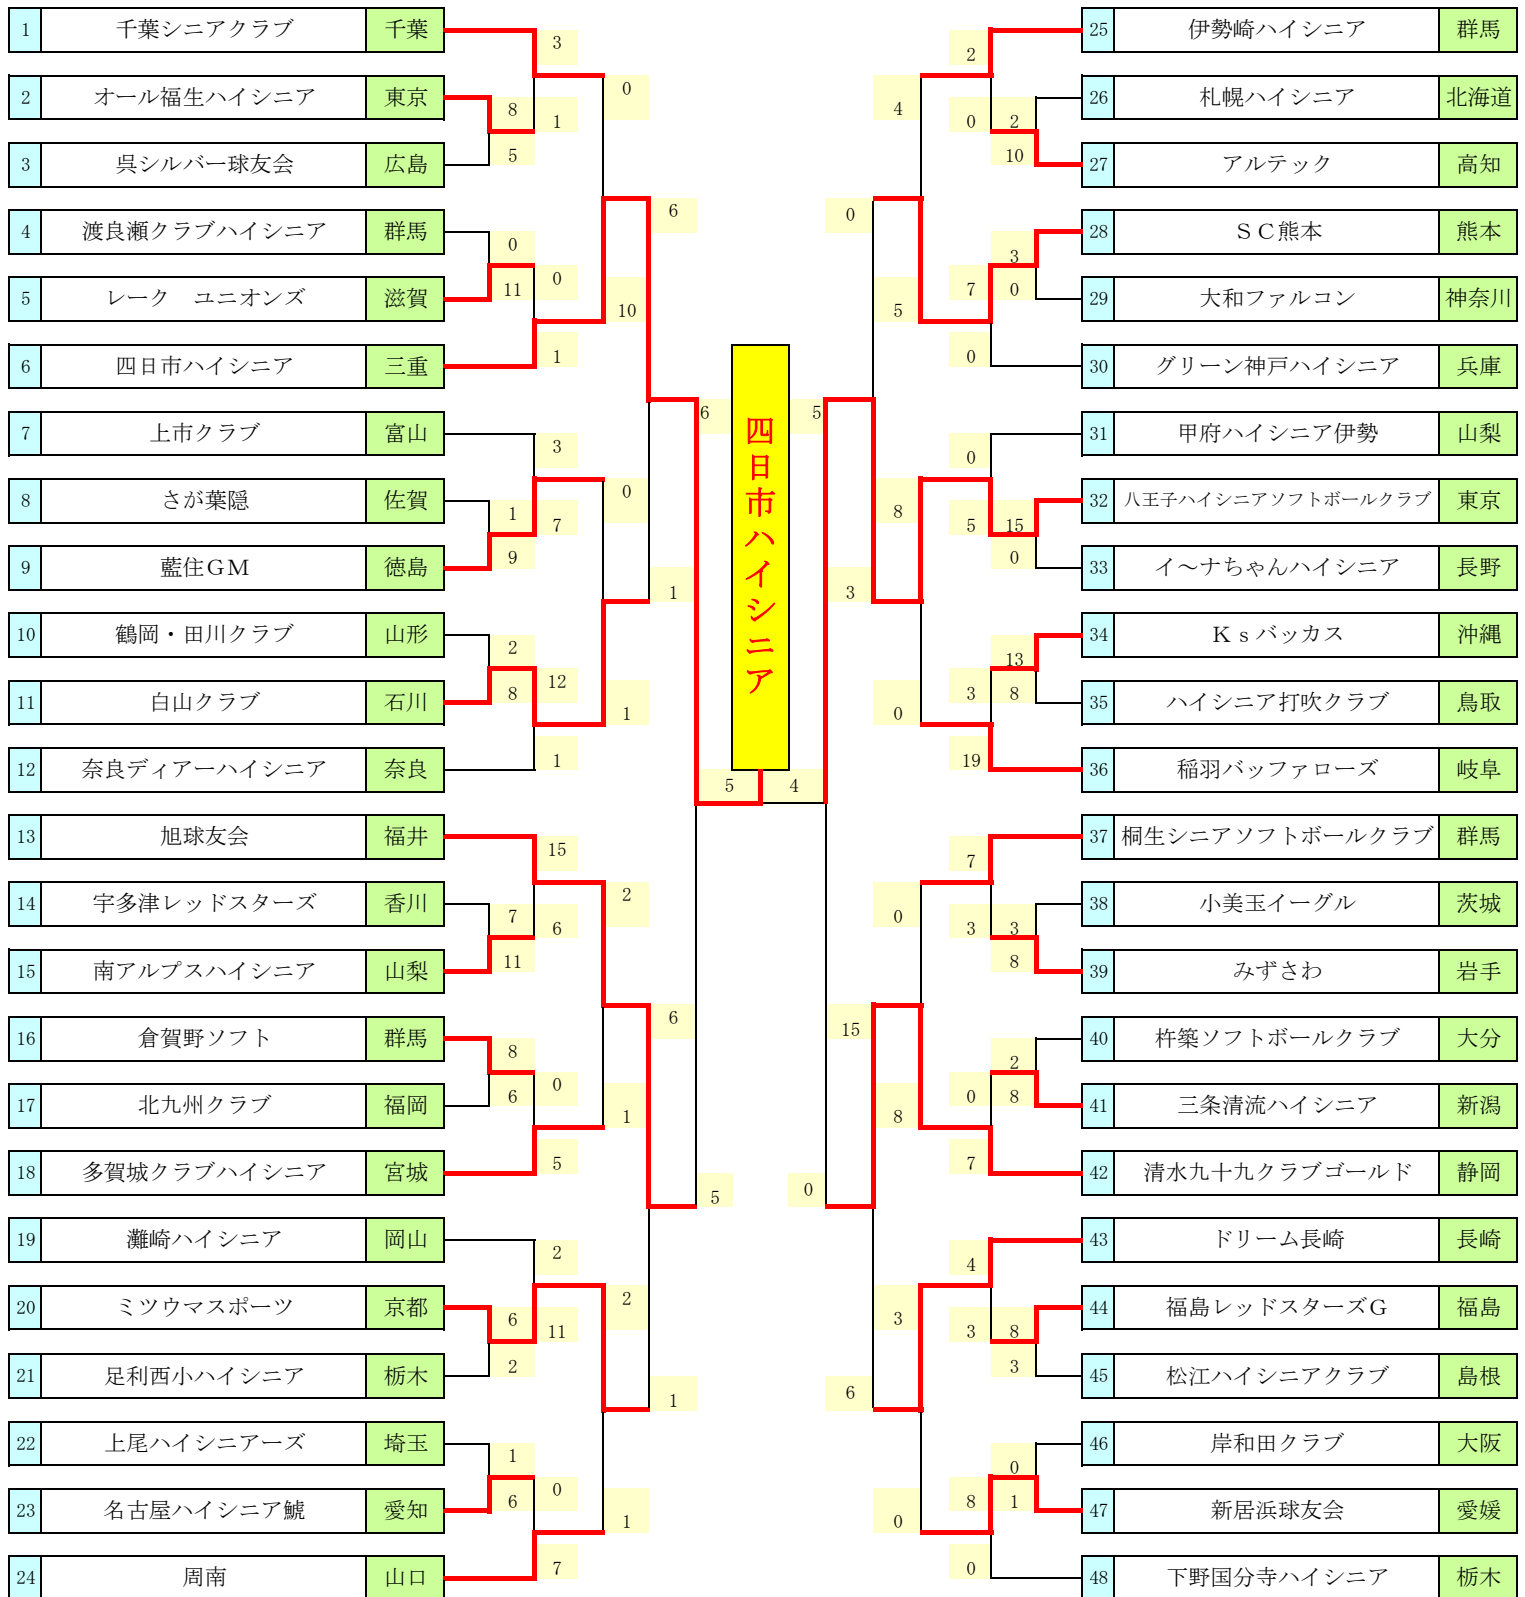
| 1 | 千葉シニアクラブ | 千葉 |
|---|---|---|
| 2 | オール福生ハイシニア | 東京 |
| 3 | 呉シルバー球友会 | 広島 |
| 4 | 渡良瀬クラブハイシニア | 群馬 |
| 5 | レーク　ユニオンズ | 滋賀 |
| 6 | 四日市ハイシニア | 三重 |
| 7 | 上市クラブ | 富山 |
| 8 | さが葉隠 | 佐賀 |
| 9 | 藍住GM | 徳島 |
| 10 | 鶴岡・田川クラブ | 山形 |
| 11 | 白山クラブ | 石川 |
| 12 | 奈良ディアーハイシニア | 奈良 |
| 13 | 旭球友会 | 福井 |
| 14 | 宇多津レッドスターズ | 香川 |
| 15 | 南アルプスハイシニア | 山梨 |
| 16 | 倉賀野ソフト | 群馬 |
| 17 | 北九州クラブ | 福岡 |
| 18 | 多賀城クラブハイシニア | 宮城 |
| 19 | 灘崎ハイシニア | 岡山 |
| 20 | ミツウマスポーツ | 京都 |
| 21 | 足利西小ハイシニア | 栃木 |
| 22 | 上尾ハイシニアーズ | 埼玉 |
| 23 | 名古屋ハイシニア鯱 | 愛知 |
| 24 | 周南 | 山口 |

| 25 | 伊勢崎ハイシニア | 群馬 |
|---|---|---|
| 26 | 札幌ハイシニア | 北海道 |
| 27 | アルテック | 高知 |
| 28 | SC熊本 | 熊本 |
| 29 | 大和ファルコン | 神奈川 |
| 30 | グリーン神戸ハイシニア | 兵庫 |
| 31 | 甲府ハイシニア伊勢 | 山梨 |
| 32 | 八王子ハイシニアソフトボールクラブ | 東京 |
| 33 | イ〜ナちゃんハイシニア | 長野 |
| 34 | Ksバッカス | 沖縄 |
| 35 | ハイシニア打吹クラブ | 鳥取 |
| 36 | 稲羽バッファローズ | 岐阜 |
| 37 | 桐生シニアソフトボールクラブ | 群馬 |
| 38 | 小美玉イーグル | 茨城 |
| 39 | みずさわ | 岩手 |
| 40 | 杵築ソフトボールクラブ | 大分 |
| 41 | 三条清流ハイシニア | 新潟 |
| 42 | 清水九十九クラブゴールド | 静岡 |
| 43 | ドリーム長崎 | 長崎 |
| 44 | 福島レッドスターズG | 福島 |
| 45 | 松江ハイシニアクラブ | 島根 |
| 46 | 岸和田クラブ | 大阪 |
| 47 | 新居浜球友会 | 愛媛 |
| 48 | 下野国分寺ハイシニア | 栃木 |

四日市ハイシニア

3 0 8 1 5 0 11 0 1 10 6 3 1 7 9 0 2 8 12 1 1 1 6 15 7 6 11 2 8 6 0 5 1 6 2 6 11 2 2 1 6 0 7 1 1 5 6 5 4

2 4 0 2 10 0 3 7 0 5 0 0 5 15 0 8 13 3 8 0 19 3 5 7 0 3 3 8 2 0 8 7 8 15 4 3 3 8 3 0 8 1 0 0 6 0 4